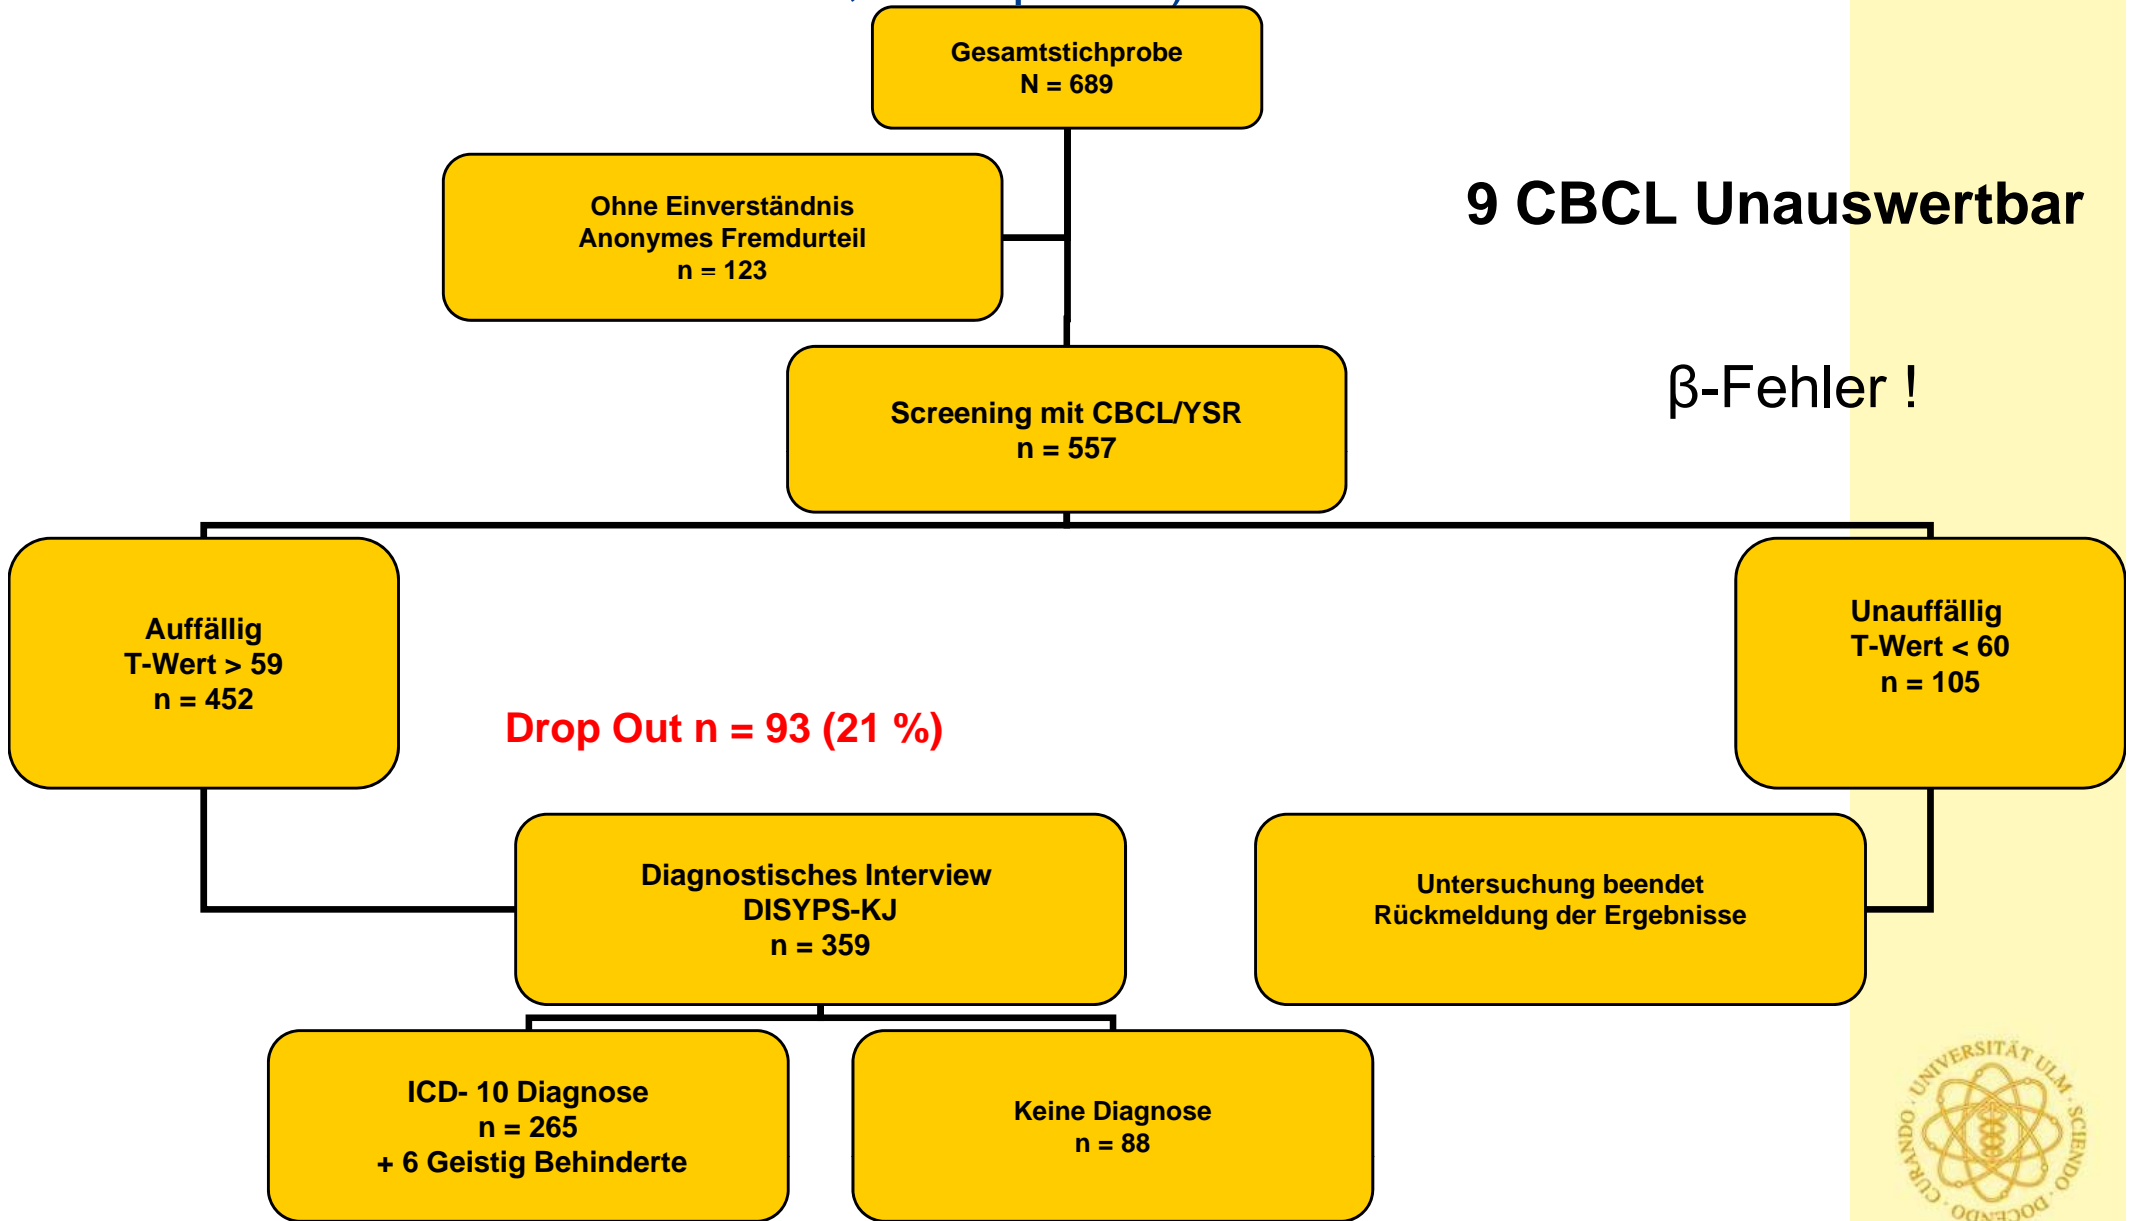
Gesamtstichprobe
N = 689

Ohne Einverständnis
Anonymes Fremdurteil
n = 123

9 CBCL Unauswertbar

Screening mit CBCL/YSR
n = 557

β-Fehler !

Auffällig
T-Wert > 59
n = 452

Drop Out n = 93 (21 %)

Unauffällig
T-Wert < 60
n = 105

Diagnostisches Interview
DISYPS-KJ
n = 359

Untersuchung beendet
Rückmeldung der Ergebnisse

ICD- 10 Diagnose
n = 265
+ 6 Geistig Behinderte

Keine Diagnose
n = 88

UNIVERSITÄT ULM · SCIENDO · DOCENDO · CURANDO ·